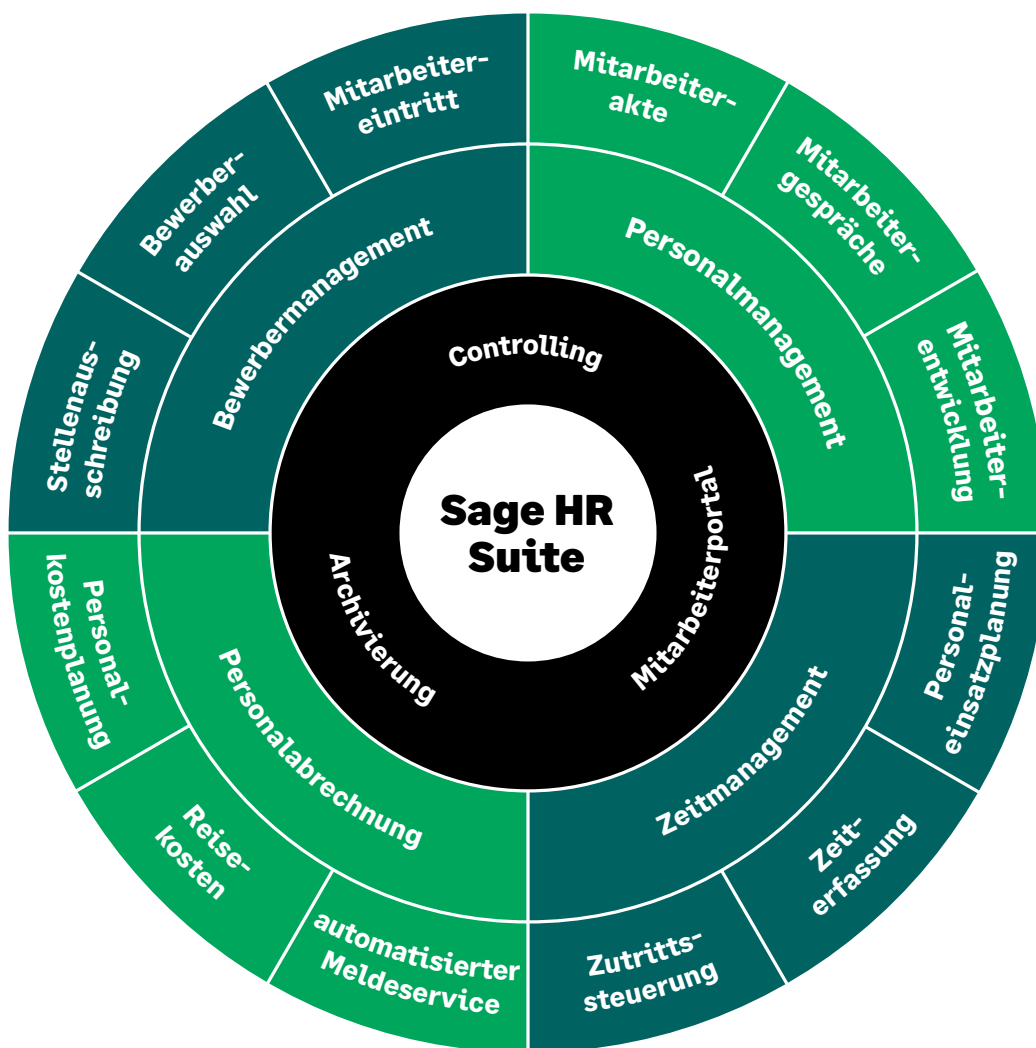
Sage HR Suite

Controlling

Mitarbeiterportal

Archivierung

Bewerbermanagement

Mitarbeitereintritt

Bewerberauswahl

Stellenausschreibung

Personalmanagement

Mitarbeiterakte

Mitarbeitergespräche

Mitarbeiterentwicklung

Zeitmanagement

Personaleinsatzplanung

Zeiterfassung

Zutrittssteuerung

Personalabrechnung

automatisierter Meldeservice

Reisekosten

Personalkostenplanung